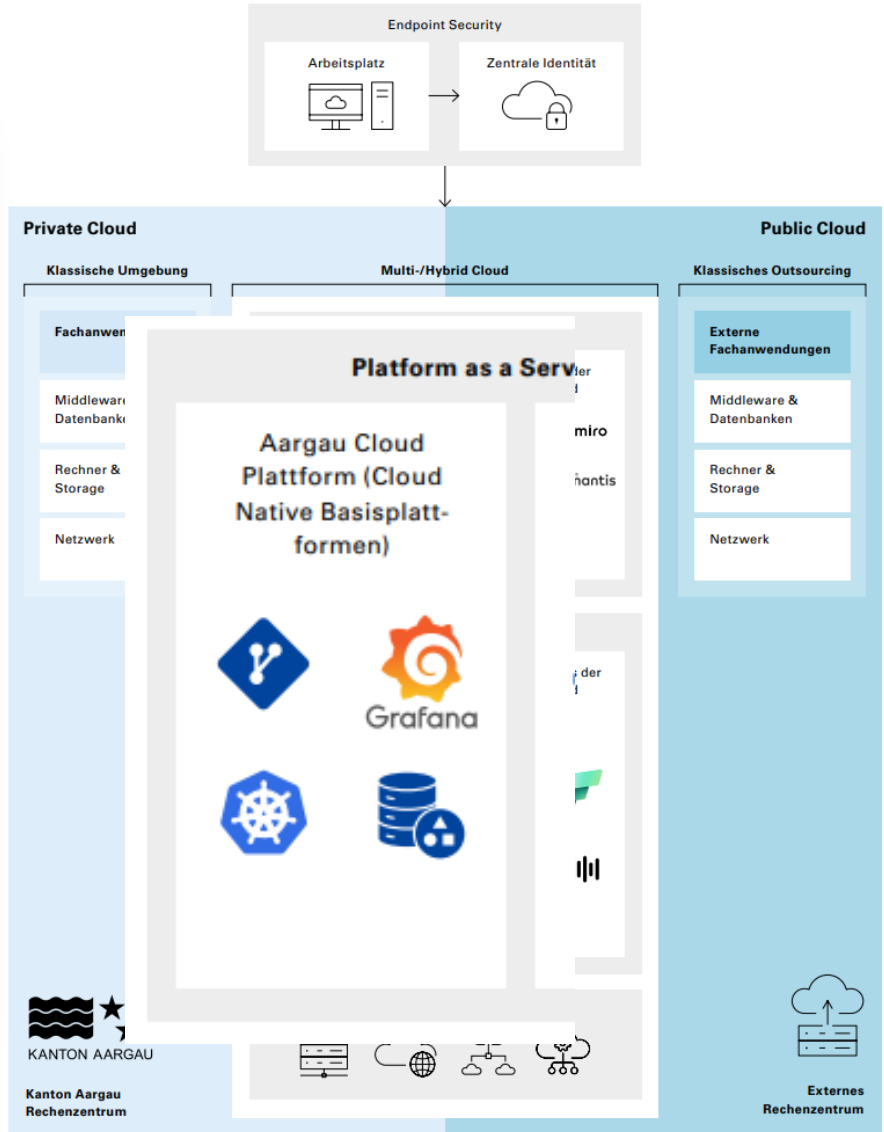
Endpoint Security

Arbeitsplatz

Zentrale Identität

Private Cloud

Public Cloud

Klassische Umgebung

Multi-/Hybrid Cloud

Klassisches Outsourcing

Fachanwen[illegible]

Middleware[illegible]
Datenbank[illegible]

Rechner &
Storage

Netzwerk

Platform as a Serv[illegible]

Aargau Cloud Plattform (Cloud Native Basisplattformen)

Grafana

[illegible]der
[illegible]d

miro

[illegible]antis

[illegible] der
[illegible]d

Externe
Fachanwendungen

Middleware &
Datenbanken

Rechner &
Storage

Netzwerk

KANTON AARGAU

Kanton Aargau
Rechenzentrum

Externes
Rechenzentrum